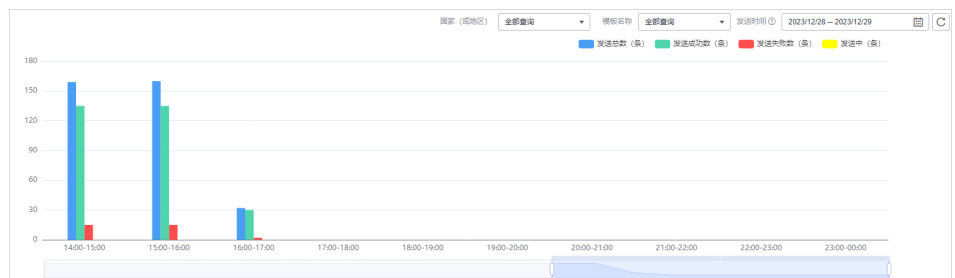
国家（或地区） 全部查询 模板名称 全部查询 发送时间 2023/12/28 — 2023/12/29

发送总数（条） 发送成功数（条） 发送失败数（条） 发送中（条）

180
150
120
90
60
30
0

14:00-15:00 15:00-16:00 16:00-17:00 17:00-18:00 18:00-19:00 19:00-20:00 20:00-21:00 21:00-22:00 22:00-23:00 23:00-00:00